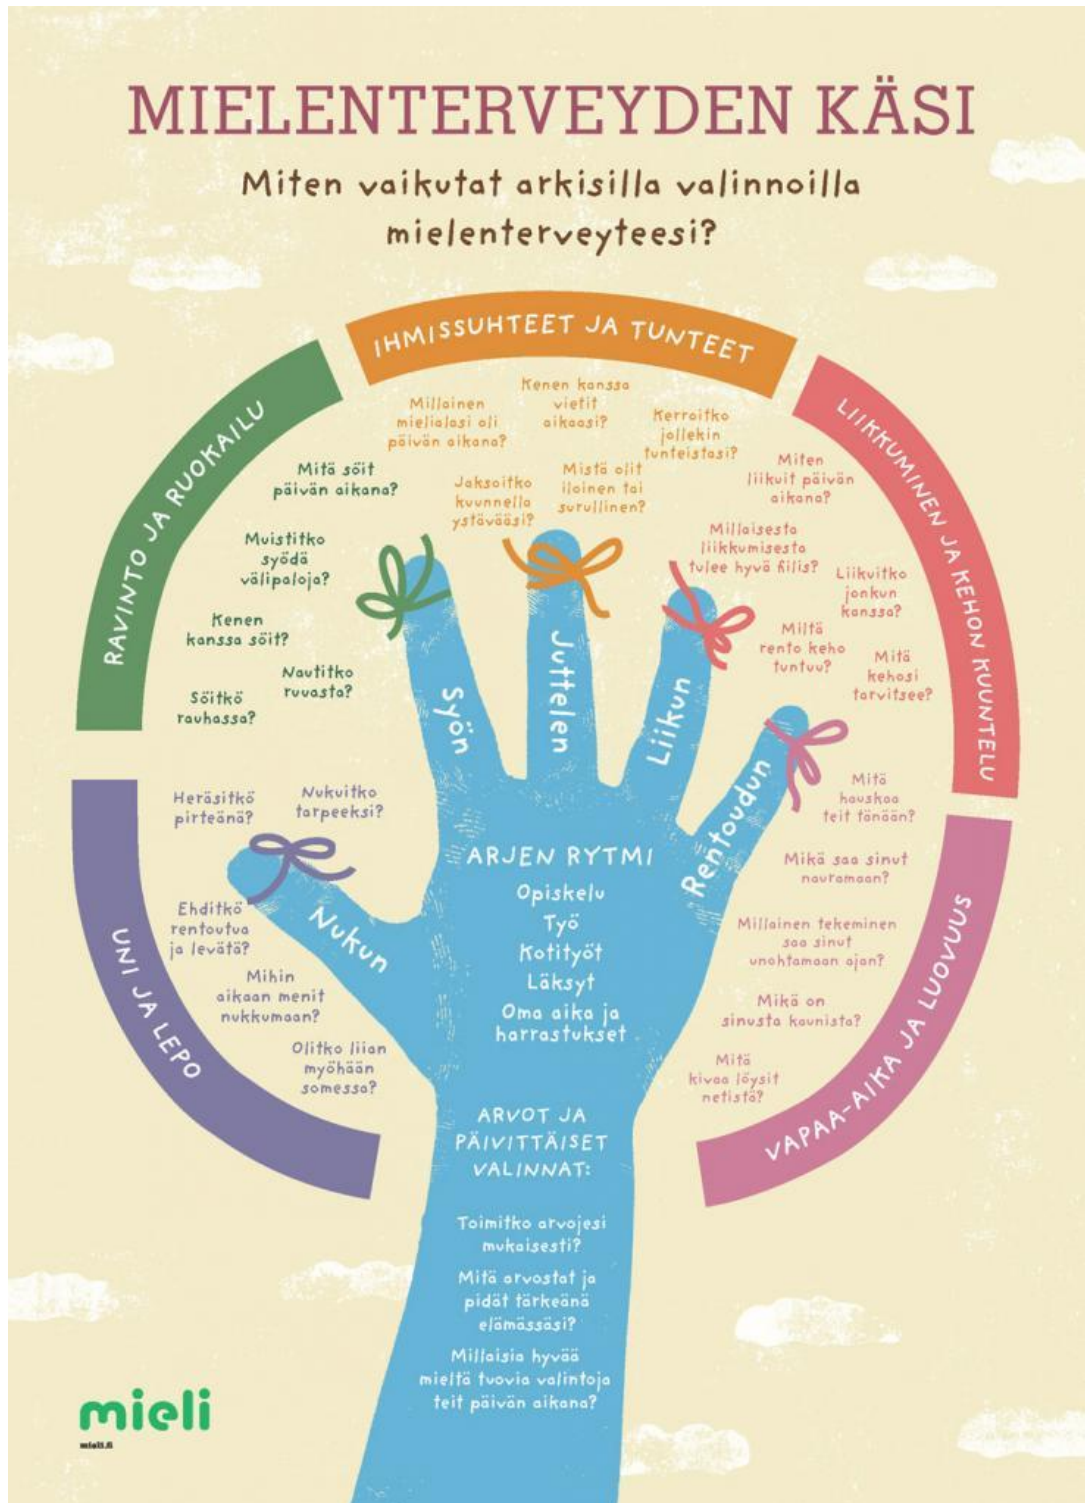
MIELENTERVEYDEN KÄSI

Miten vaikutat arkisilla valinnoilla mielenterveyteesi?

IHMISSUHTEET JA TUNTEET

Millainen mielialasi oli päivän aikana?

Kenen kanssa vietit aikaasi?

Kerroitko jollekin tunteistasi?

Jaksoitko kuunnella ystävääsi?

Mistä olit iloinen tai surullinen?

RAVINTO JA RUOKAILU

Mitä söit päivän aikana?

Muistitko syödä välipaloja?

Kenen kanssa söit?

Nautitko ruuasta?

Söitkö rauhassa?

LIIKKUMINEN JA KEHON KUUNTELU

Miten liikuit päivän aikana?

Millaisesta liikkumisesta tulee hyvä fiilis?

Liikuitko jonkun kanssa?

Miltä rento keho tuntuu?

Mitä kehosi tarvitsee?

Syön

Juttelen

Liikun

Rentoudun

Nukun

UNI JA LEPO

Heräsitkö pirteänä?

Nukuitko tarpeeksi?

Ehditkö rentoutua ja levätä?

Mihin aikaan menit nukkumaan?

Olitko liian myöhään somessa?

VAPAA-AIKA JA LUOVUUS

Mitä hauskaa teit tänään?

Mikä saa sinut nauramaan?

Millainen tekeminen saa sinut unohtamaan ajan?

Mikä on sinusta kaunista?

Mitä kivaa löysit netistä?

ARJEN RYTMI
Opiskelu
Työ
Kotityöt
Läksyt
Oma aika ja harrastukset

ARVOT JA PÄIVITTÄISET VALINNAT:

Toimitko arvojesi mukaisesti?

Mitä arvostat ja pidät tärkeänä elämässäsi?

Millaisia hyvää mieltä tuovia valintoja teit päivän aikana?

mieli
mieli.fi